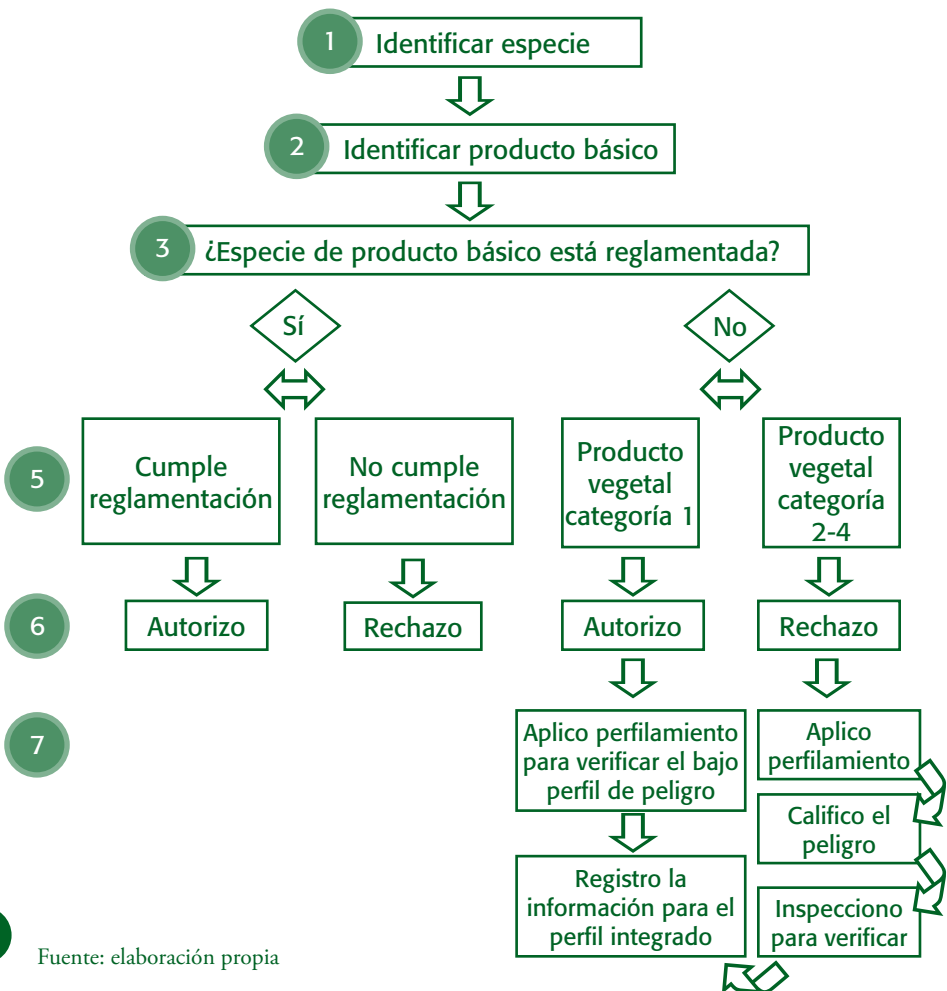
1 Identificar especie

2 Identificar producto básico

3 ¿Especie de producto básico está reglamentada?

Sí

No

5

Cumple reglamentación

No cumple reglamentación

Producto vegetal categoría 1

Producto vegetal categoría 2-4

6

Autorizo

Rechazo

Autorizo

Rechazo

7

Aplico perfilamiento para verificar el bajo perfil de peligro

Registro la información para el perfil integrado

Aplico perfilamiento

Califico el peligro

Inspecciono para verificar

Fuente: elaboración propia